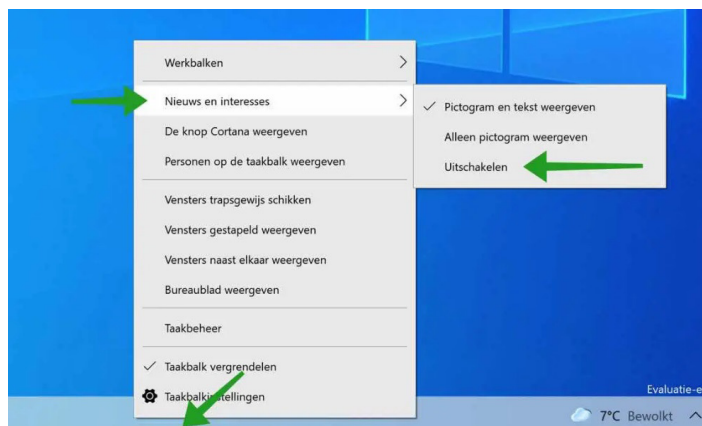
Werkbalken
Nieuws en interesses
De knop Cortana weergeven
Personen op de taakbalk weergeven
Vensters trapsgewijs schikken
Vensters gestapeld weergeven
Vensters naast elkaar weergeven
Bureaublad weergeven
Taakbeheer
✓ Taakbalk vergrendelen
Taakbalkinstellingen

✓ Pictogram en tekst weergeven
Alleen pictogram weergeven
Uitschakelen

Evaluatie-e
7°C Bewolkt